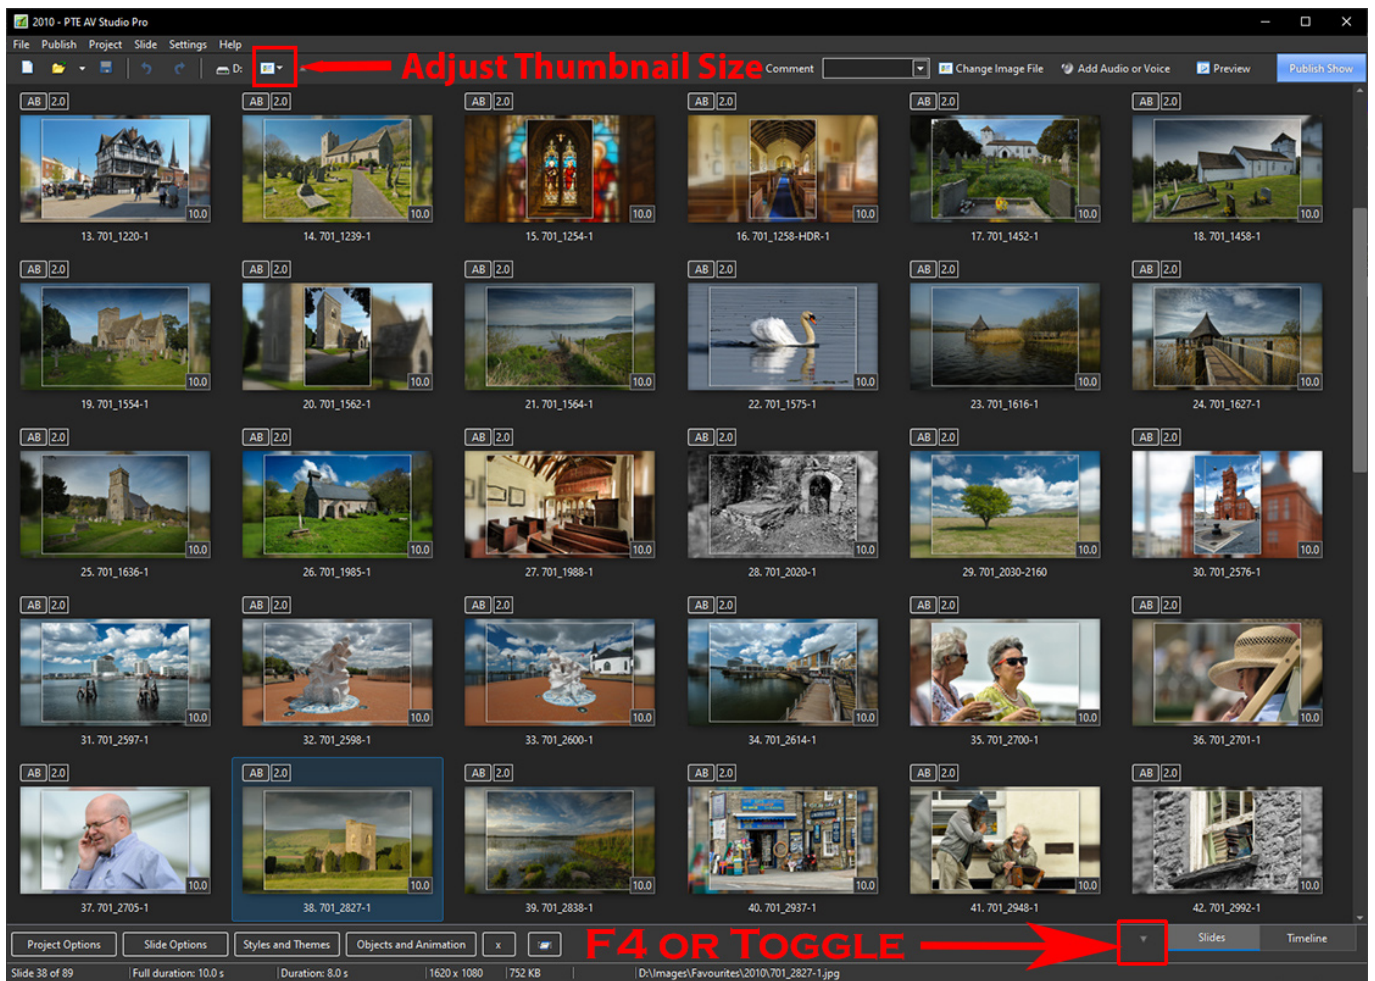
2010 - PTE AV Studio Pro

File Publish Project Slide Settings Help

D: Adjust Thumbnail Size Comment Change Image File Add Audio or Voice Preview Publish Show

AB 2.0 10.0 13. 701_1220-1
AB 2.0 10.0 14. 701_1239-1
AB 2.0 10.0 15. 701_1254-1
AB 2.0 10.0 16. 701_1258-HDR-1
AB 2.0 10.0 17. 701_1452-1
AB 2.0 10.0 18. 701_1458-1
AB 2.0 10.0 19. 701_1554-1
AB 2.0 10.0 20. 701_1562-1
AB 2.0 10.0 21. 701_1564-1
AB 2.0 10.0 22. 701_1575-1
AB 2.0 10.0 23. 701_1616-1
AB 2.0 10.0 24. 701_1627-1
AB 2.0 10.0 25. 701_1636-1
AB 2.0 10.0 26. 701_1985-1
AB 2.0 10.0 27. 701_1988-1
AB 2.0 10.0 28. 701_2020-1
AB 2.0 10.0 29. 701_2030-2160
AB 2.0 10.0 30. 701_2576-1
AB 2.0 10.0 31. 701_2597-1
AB 2.0 10.0 32. 701_2598-1
AB 2.0 10.0 33. 701_2600-1
AB 2.0 10.0 34. 701_2614-1
AB 2.0 10.0 35. 701_2700-1
AB 2.0 10.0 36. 701_2701-1
AB 2.0 10.0 37. 701_2705-1
AB 2.0 10.0 38. 701_2827-1
AB 2.0 10.0 39. 701_2838-1
AB 2.0 10.0 40. 701_2937-1
AB 2.0 10.0 41. 701_2948-1
AB 2.0 10.0 42. 701_2992-1

Project Options Slide Options Styles and Themes Objects and Animation x F4 OR TOGGLE Slides Timeline

Slide 38 of 89 Full duration: 10.0 s Duration: 8.0 s 1620 x 1080 752 KB D:\Images\Favourites\2010\701_2827-1.jpg